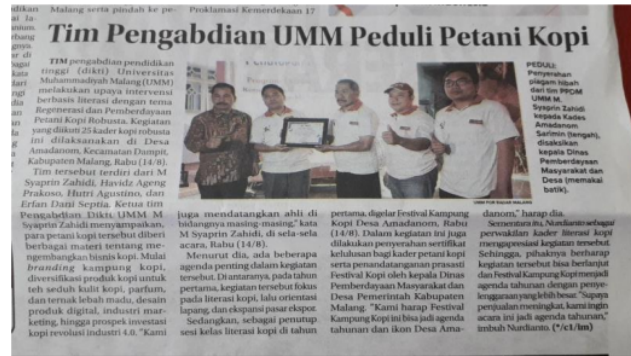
Malang serta pindah ke pe- Proklamasi Kemerdekaan 17

Tim Pengabdian UMM Peduli Petani Kopi

TIM pengabdian pendidikan tinggi (dikti) Universitas Muhammadiyah Malang (UMM) melakukan upaya intervensi berbasis literasi dengan tema Regenerasi dan Pemberdayaan Petani Kopi Robusta. Kegiatan yang diikuti 25 kader kopi robusta ini dilaksanakan di Desa Amadanom, Kecamatan Dampit, Kabupaten Malang, Rabu (14/8).

Tim tersebut terdiri dari M Syaprin Zahidi, Havidz Ageng Prakoso, Hutri Agustino, dan Erfan Dani Septia. Ketua tim Pengabdian Dikti UMM M Syaprin Zahidi menyampaikan, para petani kopi tersebut diberi berbagai materi tentang mengembangkan bisnis kopi. Mulai branding kampung kopi, diversifikasi produk kopi untuk teh seduh kulit kopi, parfum, dan ternak lebah madu, desain produk digital, industri marketing, hingga prospek investasi kopi revolusi industri 4.0. "Kami

juga mendatangkan ahli di bidangnya masing-masing," kata M Syaprin Zahidi, di sela-sela acara, Rabu (14/8).

Menurut dia, ada beberapa agenda penting dalam kegiatan tersebut. Diantaranya, pada tahun pertama, kegiatan tersebut fokus pada literasi kopi, lalu orientasi lapang, dan ekspansi pasar ekspor.

Sedangkan, sebagai penutup sesi kelas literasi kopi di tahun

pertama, digelar Festival Kampung Kopi Desa Amadanom, Rabu (14/8). Dalam kegiatan ini juga dilakukan penyerahan sertifikat kelulusan bagi kader petani kopi serta penandatanganan prasasti Festival Kopi oleh kepala Dinas Pemberdayaan Masyarakat dan Desa Pemerintah Kabupaten Malang. "Kami harap Festival Kampung Kopi ini bisa jadi agenda tahunan dan ikon Desa Amadanom," harap dia.

Sementara itu, Nurdianto sebagai perwakilan kader literasi kopi mengapresiasi kegiatan tersebut. Sehingga, pihaknya berharap kegiatan tersebut bisa berlanjut dan Festival Kampung Kopi menjadi agenda tahunan dengan penyelenggaraan yang lebih besar. "Supaya penjualan meningkat, kami ingin acara ini jadi agenda tahunan," imbuh Nurdianto. (*c1/lm)

PEDULI: Penyerahan piagam hibah dari tim PPDM UMM M. Syaprin Zahidi kepada Kades Amadanom Sarimin (tengah), disaksikan kepala Dinas Pemberdayaan Masyarakat dan Desa (memakai batik).

UMM FOR RADAR MALANG